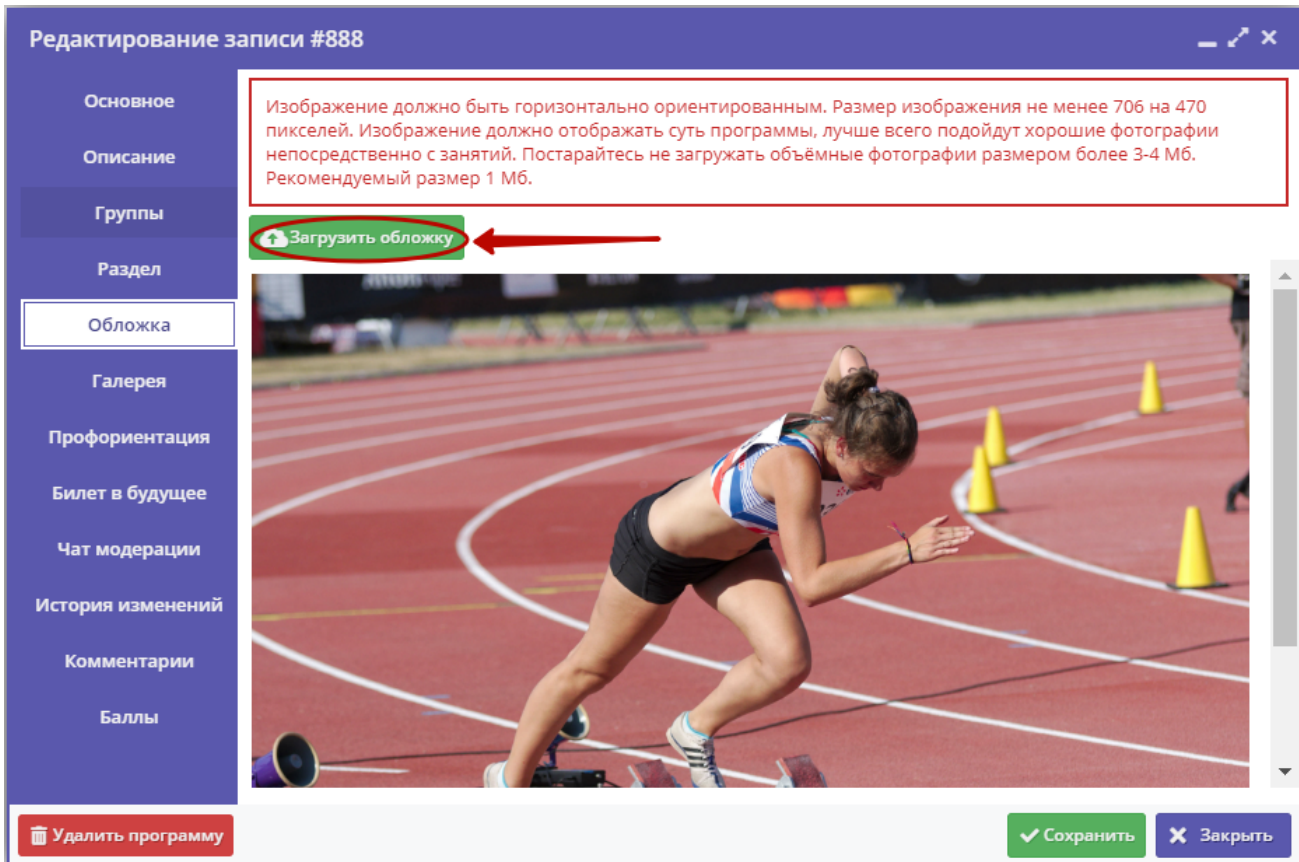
Редактирование записи #888

Основное
Описание
Группы
Раздел
Обложка
Галерея
Профориентация
Билет в будущее
Чат модерации
История изменений
Комментарии
Баллы

Изображение должно быть горизонтально ориентированным. Размер изображения не менее 706 на 470 пикселей. Изображение должно отображать суть программы, лучше всего подойдут хорошие фотографии непосредственно с занятий. Постарайтесь не загружать объёмные фотографии размером более 3-4 Мб. Рекомендуемый размер 1 Мб.

Загрузить обложку

Удалить программу
Сохранить
Закрыть